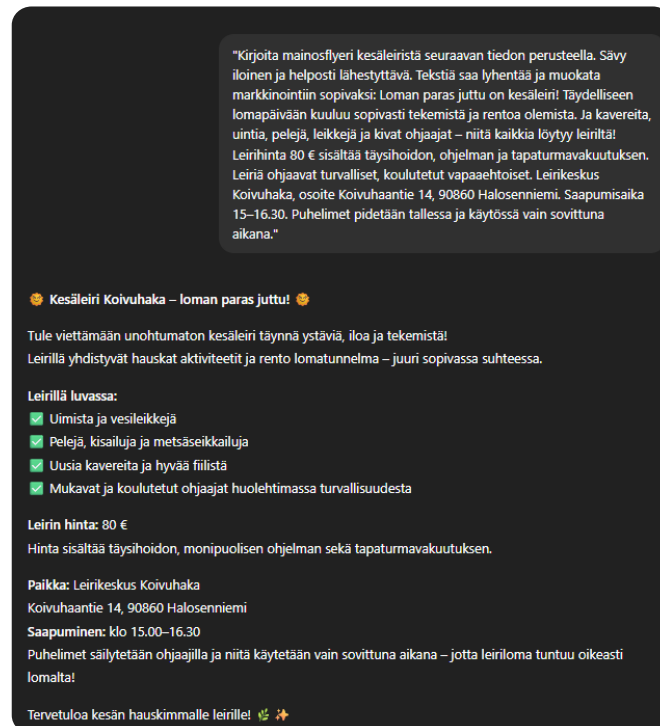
"Kirjoita mainosflyeri kesäleiristä seuraavan tiedon perusteella. Sävy iloinen ja helposti lähestyttävä. Tekstiä saa lyhentää ja muokata markkinointiin sopivaksi: Loman paras juttu on kesäleiri! Täydelliseen lomapäivään kuuluu sopivasti tekemistä ja rentoa olemista. Ja kavereita, uintia, pelejä, leikkejä ja kivat ohjaajat – niitä kaikkia löytyy leiriltä! Leirihinta 80 € sisältää täysihoidon, ohjelman ja tapaturmavakuutuksen. Leiriä ohjaavat turvalliset, koulutetut vapaaehtoiset. Leirikeskus Koivuhaka, osoite Koivuhaantie 14, 90860 Halosenniemi. Saapumisaika 15–16.30. Puhelimet pidetään tallessa ja käytössä vain sovittuna aikana."

🌞 Kesäleiri Koivuhaka – loman paras juttu! 🌞

Tule viettämään unohtumaton kesäleiri täynnä ystäviä, iloa ja tekemistä!
Leirillä yhdistyvät hauskat aktiviteetit ja rento lomatunnelma – juuri sopivassa suhteessa.

Leirillä luvassa:
✅ Uimista ja vesileikkejä
✅ Pelejä, kisailuja ja metsäseikkailuja
✅ Uusia kavereita ja hyvää fiilistä
✅ Mukavat ja koulutetut ohjaajat huolehtimassa turvallisuudesta

Leirin hinta: 80 €
Hinta sisältää täysihoidon, monipuolisen ohjelman sekä tapaturmavakuutuksen.

Paikka: Leirikeskus Koivuhaka
Koivuhaantie 14, 90860 Halosenniemi
Saapuminen: klo 15.00–16.30
Puhelimet säilytetään ohjaajilla ja niitä käytetään vain sovittuna aikana – jotta leiriloma tuntuu oikeasti lomalta!

Tervetuloa kesän hauskimmalle leirille! 🌿 ✨